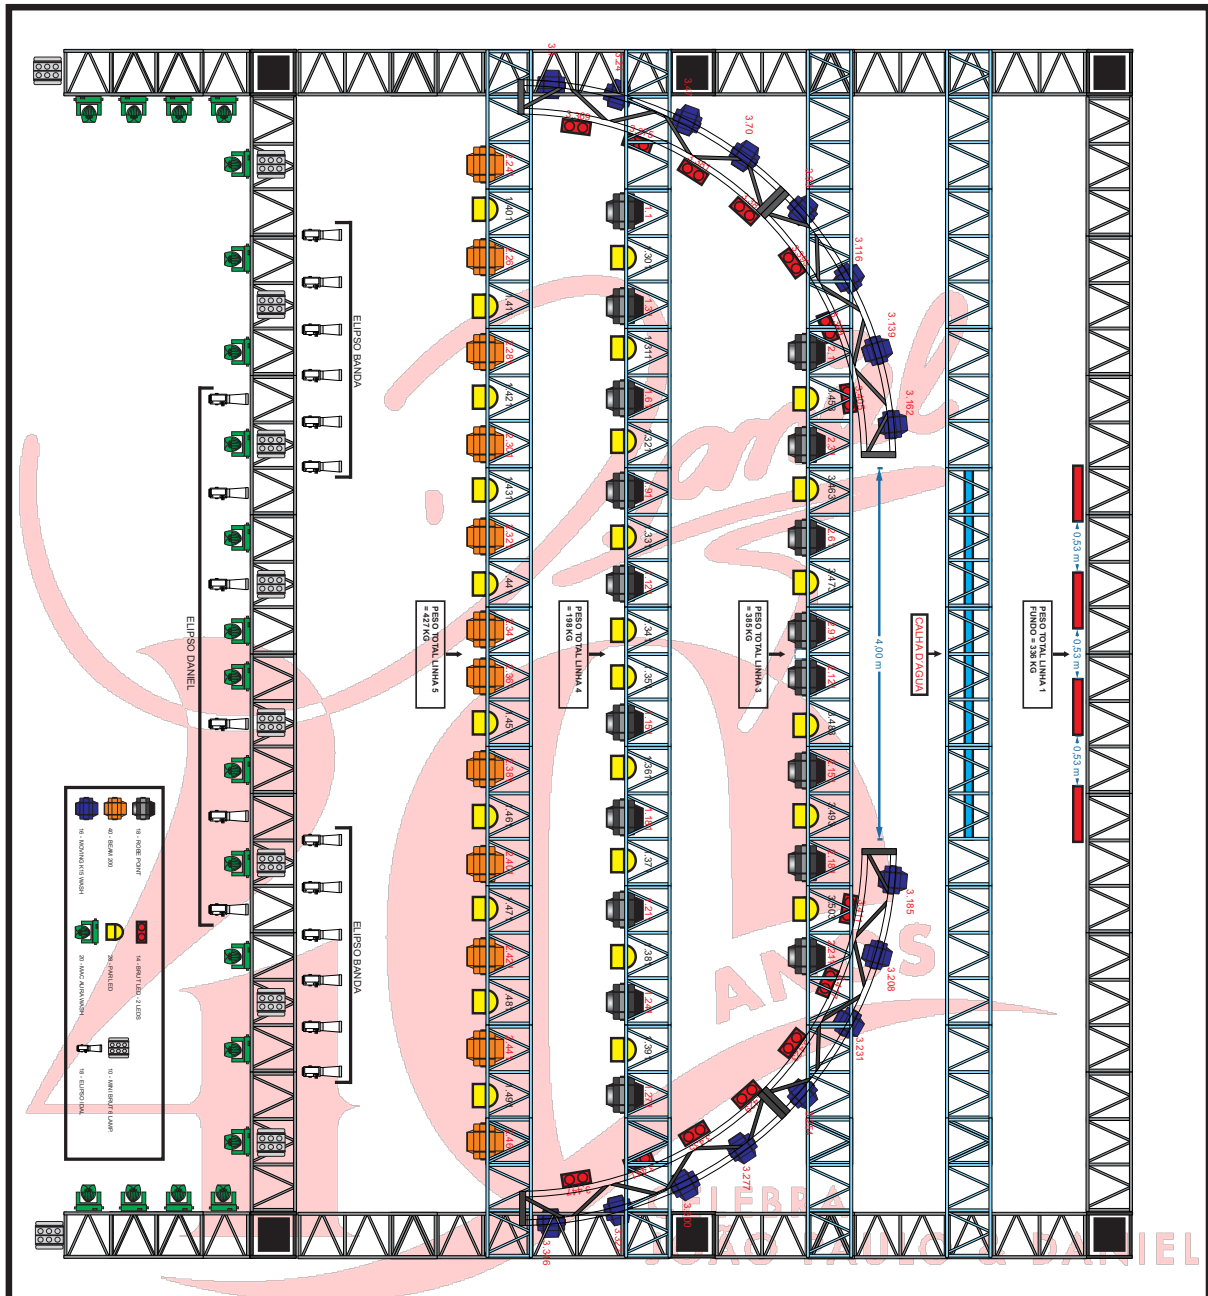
ELIPSO BANDA

ELIPSO DANIEL

ELIPSO BANDA

PESO TOTAL LINHA 5 = 427 KG

PESO TOTAL LINHA 4 = 198 KG

PESO TOTAL LINHA 3 = 385 KG

CALHA D'AGUA

PESO TOTAL LINHA 1 FUNDO = 336 KG

4,00 m

0,53 m

0,53 m

0,53 m

3.70

3.116

3.139

3.162

3.185

3.208

3.231

3.277

3.300

3.346

18 - ROBE POINT

40 - BEAM 300

16 - MOVING K10 WASH

14 - BRUT LED - 2 LEDS

28 - PAR LED

20 - MAC AURA WASH

10 - MINI BRUT LAMP

18 - ELIPSO 1DAL

40 ANOS

CELEBRA

JOÃO PAULO & DANIEL